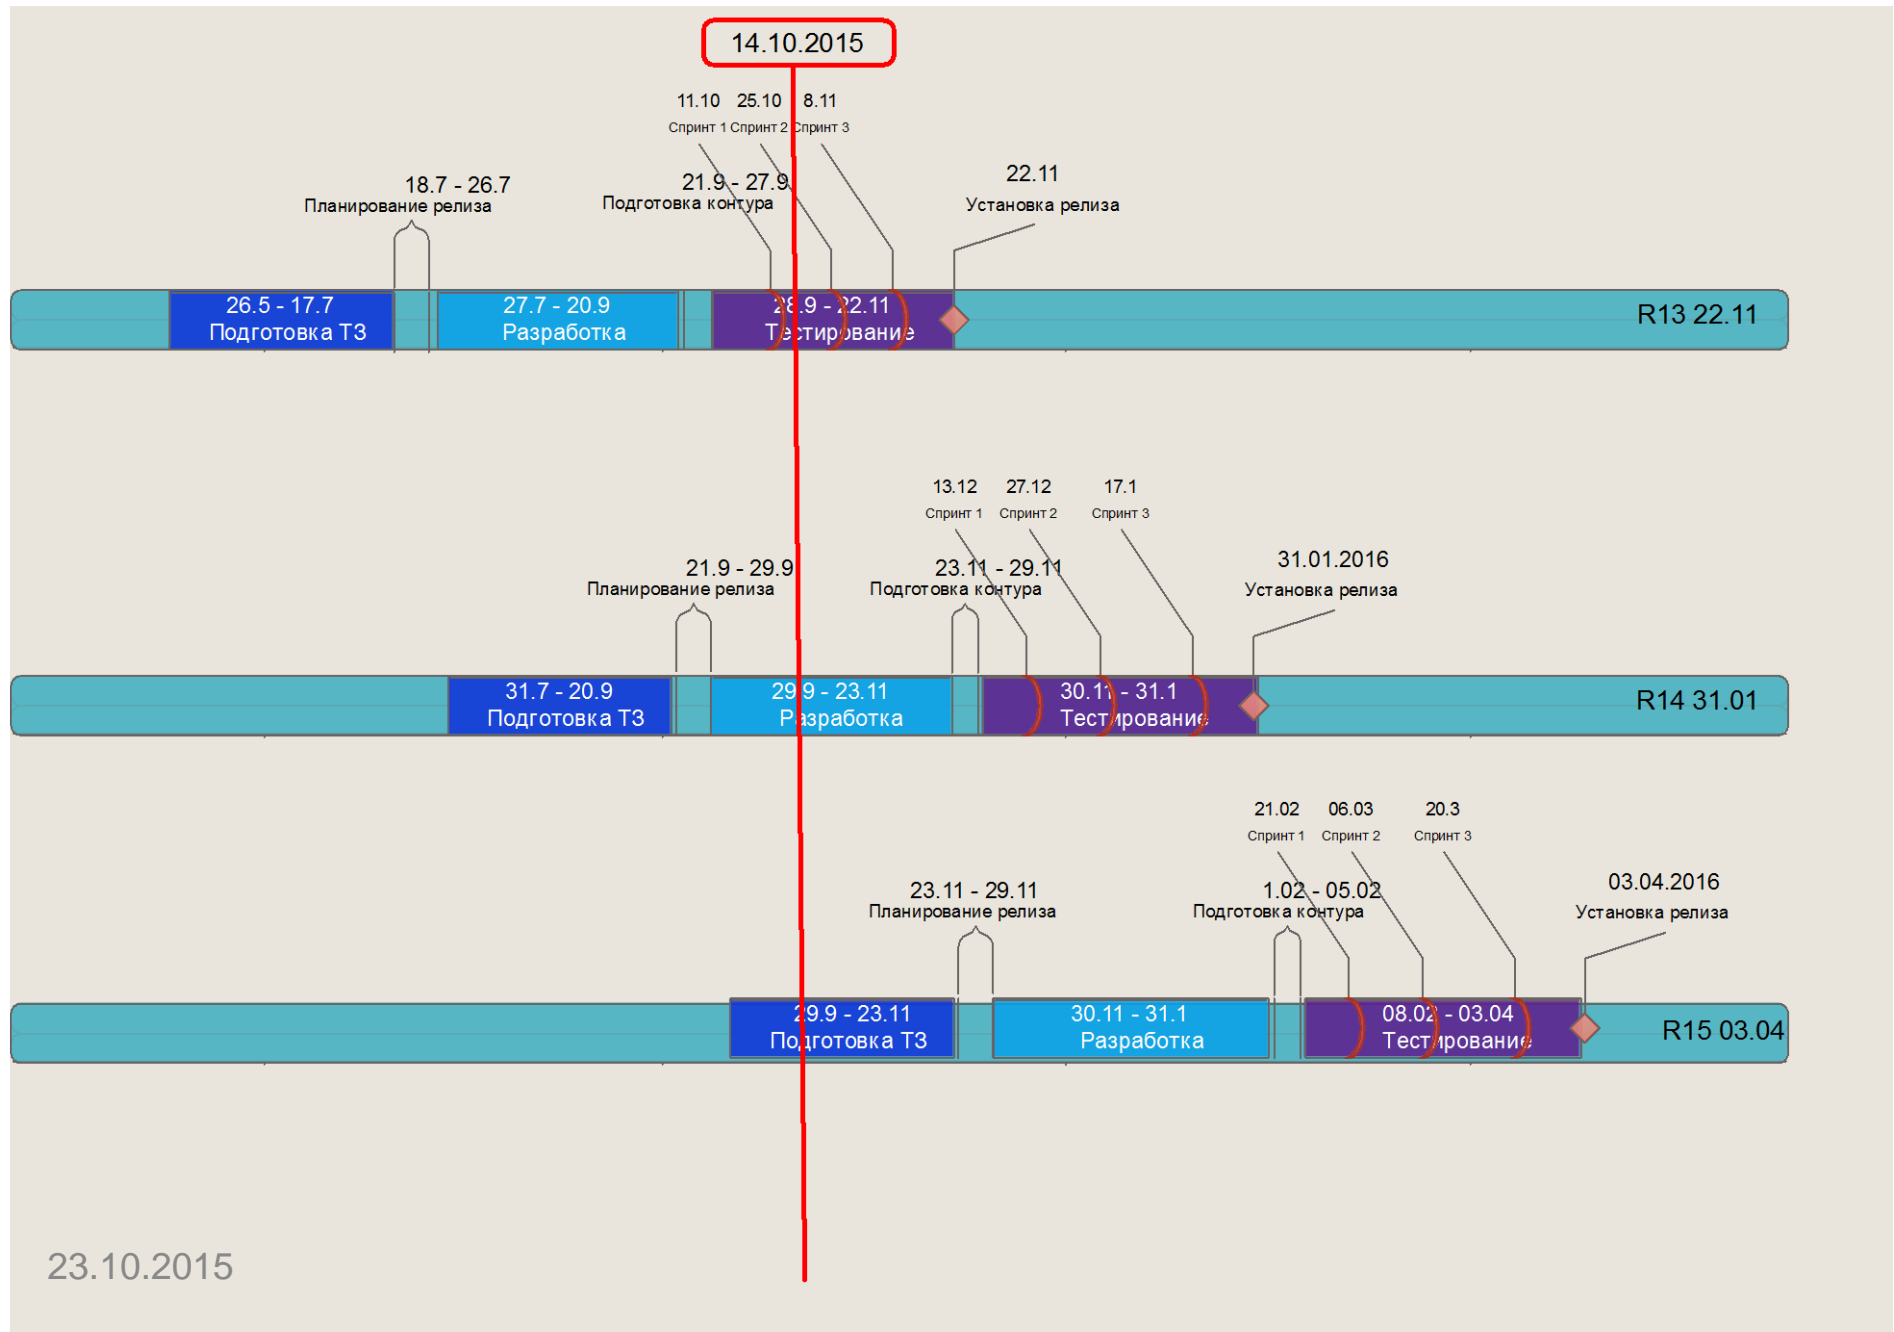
14.10.2015

11.10 Спринт 1
25.10 Спринт 2
8.11 Спринт 3

18.7 - 26.7
Планирование релиза

21.9 - 27.9
Подготовка контура

22.11
Установка релиза

26.5 - 17.7
Подготовка ТЗ

27.7 - 20.9
Разработка

28.9 - 22.11
Тестирование

R13 22.11

13.12 Спринт 1
27.12 Спринт 2
17.1 Спринт 3

21.9 - 29.9
Планирование релиза

23.11 - 29.11
Подготовка контура

31.01.2016
Установка релиза

31.7 - 20.9
Подготовка ТЗ

29.9 - 23.11
Разработка

30.11 - 31.1
Тестирование

R14 31.01

21.02 Спринт 1
06.03 Спринт 2
20.3 Спринт 3

23.11 - 29.11
Планирование релиза

1.02 - 05.02
Подготовка контура

03.04.2016
Установка релиза

29.9 - 23.11
Подготовка ТЗ

30.11 - 31.1
Разработка

08.02 - 03.04
Тестирование

R15 03.04

23.10.2015